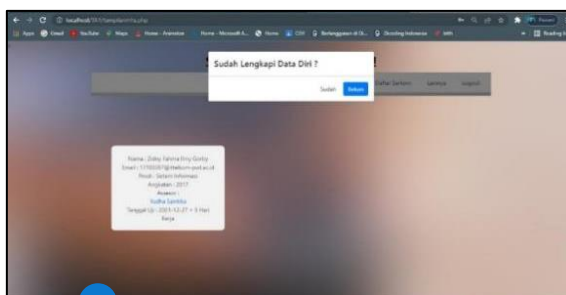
Sudah Lengkapi Data Diri ?

Sudah Belum

Daftar Sertifikat Sertifikat Logout

Nama : Zaky Fahma Emy Gusty
Email : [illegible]@telkom.ac.id
Prodi : Sistem Informasi
Angkatan : 2017
Assesor :
Sudha Sambas
Tanggal Uji : 2021-12-27 + 3 Hari Kerja